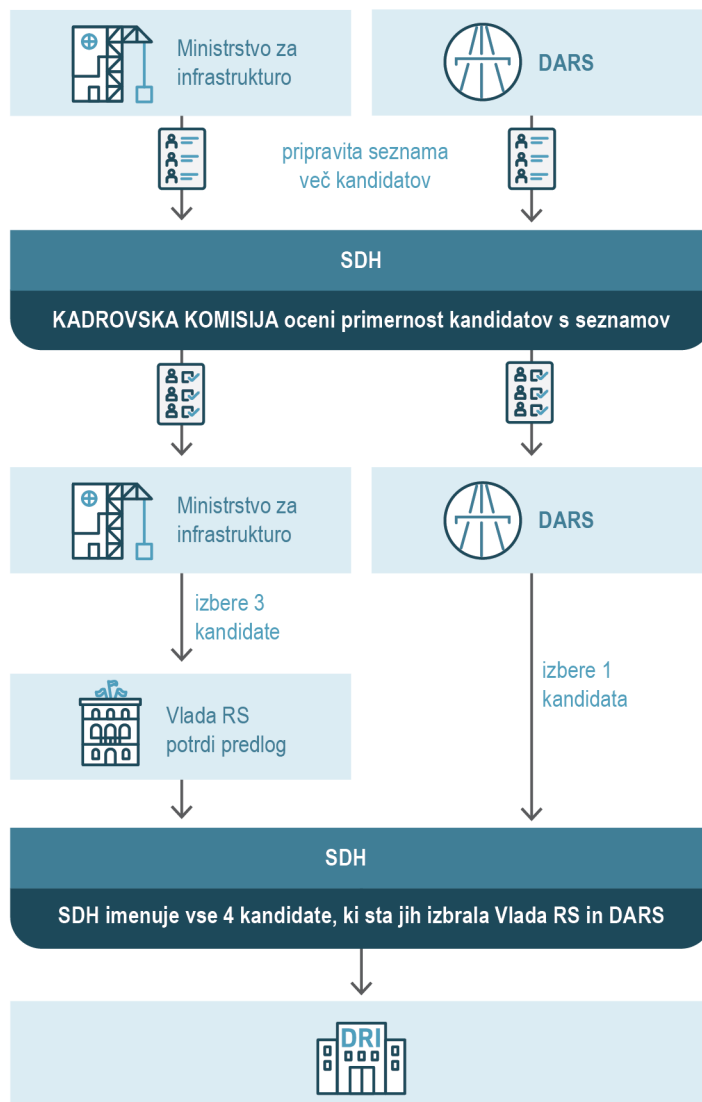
Ministrstvo za infrastrukturo

DARS

pripravita seznama več kandidatov

SDH

KADROVSKA KOMISIJA oceni primernost kandidatov s seznamov

Ministrstvo za infrastrukturo

DARS

izbere 3 kandidate

izbere 1 kandidata

Vlada RS potrdi predlog

SDH

SDH imenuje vse 4 kandidate, ki sta jih izbrala Vlada RS in DARS

DRI